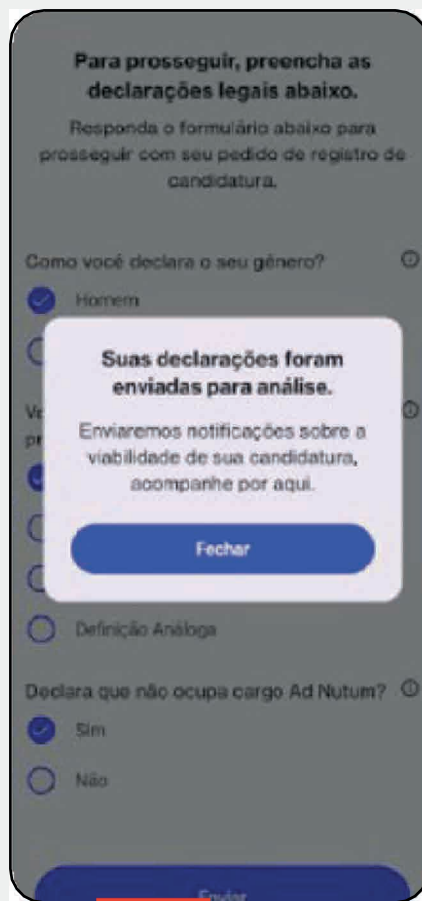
Para prosseguir, preencha as declarações legais abaixo.

Responda o formulário abaixo para prosseguir com seu pedido de registro de candidatura.

Como você declara o seu gênero?

Homem

Vo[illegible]

pr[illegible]

Suas declarações foram enviadas para análise.

Enviaremos notificações sobre a viabilidade de sua candidatura, acompanhe por aqui.

Fechar

Definição Análoga

Declara que não ocupa cargo Ad Nutum?

Sim

Não

Enviar